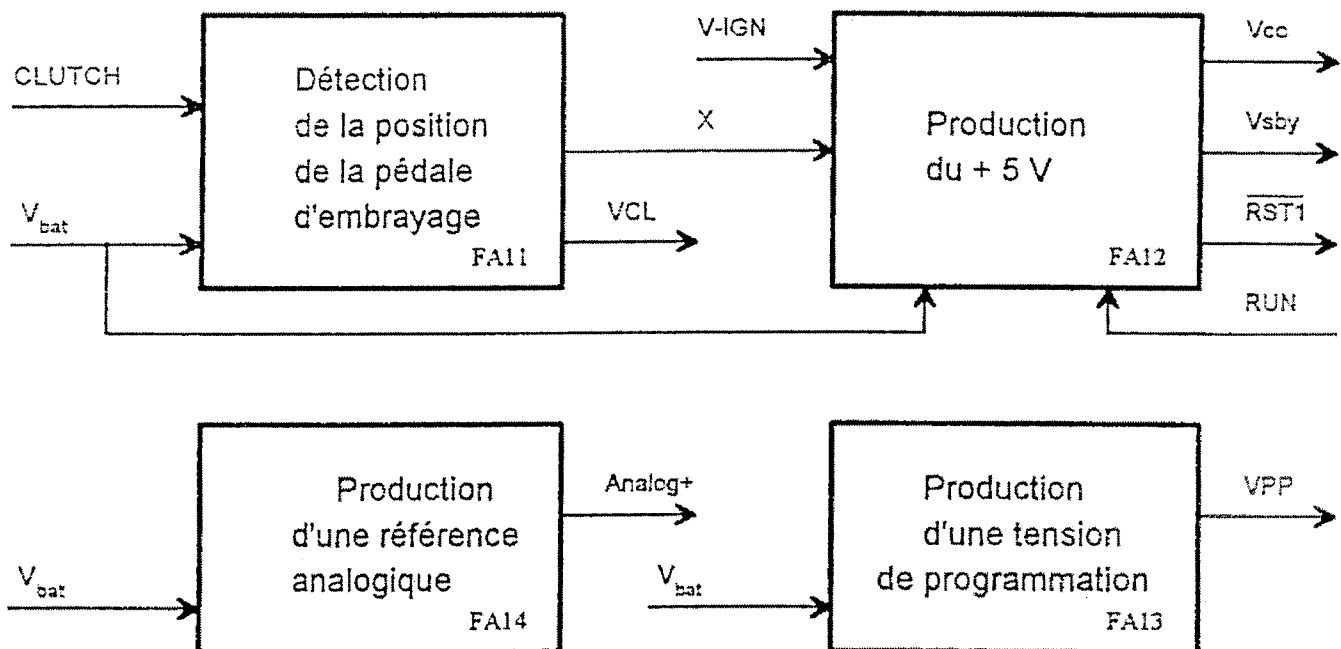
CLUTCH

$V_{bat}$

Détection de la position de la pédale d'embrayage

FA11

VCL

V-IGN

X

Production du + 5 V

FA12

Vcc

Vsby

$\overline{RST1}$

RUN

$V_{bat}$

Production d'une référence analogique

FA14

Analog+

$V_{bat}$

Production d'une tension de programmation

FA13

VPP